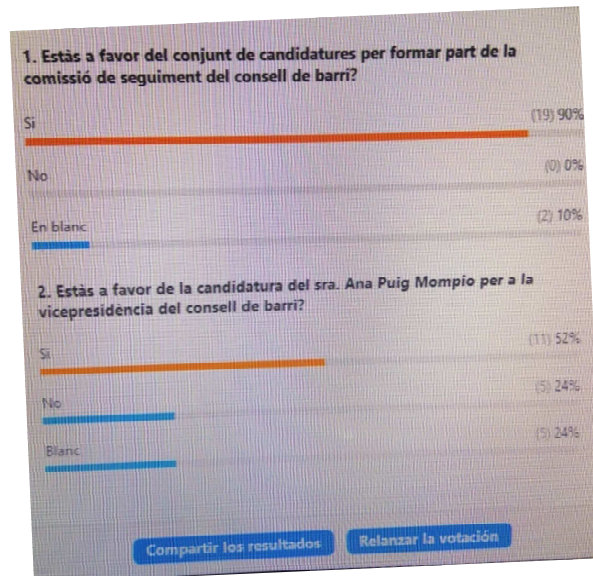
1. Estàs a favor del conjunt de candidatures per formar part de la comissió de seguiment del consell de barri?

Si (19) 90%

No (0) 0%

En blanc (2) 10%

2. Estàs a favor de la candidatura del sra. Ana Puig Mompio per a la vicepresidència del consell de barri?

Si (11) 52%

No (5) 24%

Blanc (5) 24%

Compartir los resultados

Relanzar la votación